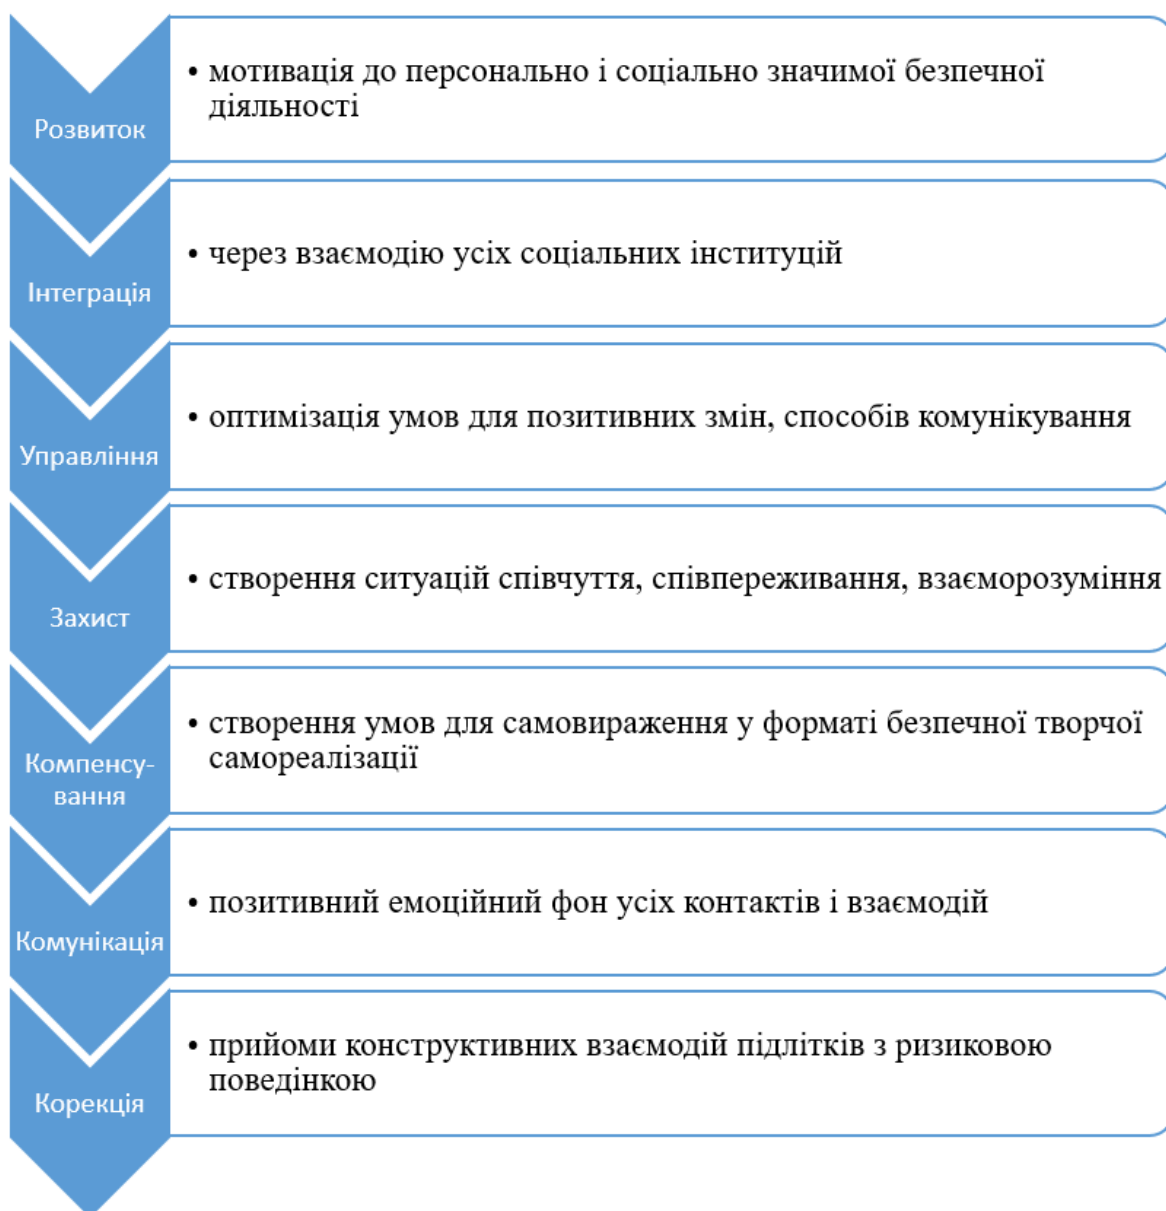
Розвиток

• мотивація до персонально і соціально значимої безпечної діяльності

Інтеграція

• через взаємодію усіх соціальних інституцій

Управління

• оптимізація умов для позитивних змін, способів комунікування

Захист

• створення ситуацій співчуття, співпереживання, взаєморозуміння

Компенсування

• створення умов для самовираження у форматі безпечної творчої самореалізації

Комунікація

• позитивний емоційний фон усіх контактів і взаємодій

Корекція

• прийоми конструктивних взаємодій підлітків з ризиковою поведінкою